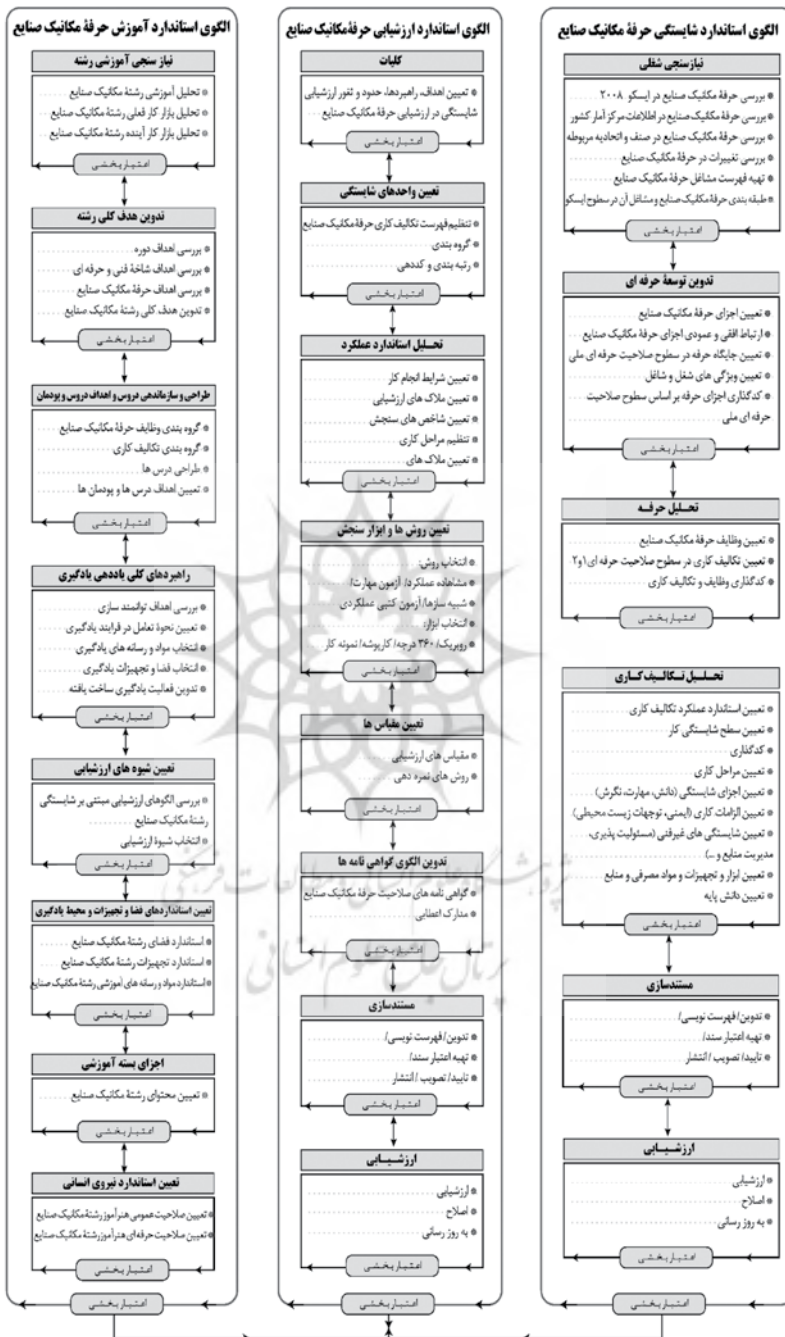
الگوی استاندارد شایستگی حرفهٔ مکانیک صنایع

نیازسنجی شغلی

• بررسی حرفهٔ مکانیک صنایع در ایسکو ۲۰۰۸
• بررسی حرفهٔ مکانیک صنایع در اطلاعات مرکز آمار کشور
• بررسی حرفهٔ مکانیک صنایع در صنف و اتحادیه مربوطه
• بررسی تغییرات در حرفهٔ مکانیک صنایع
• تهیه فهرست مشاغل حرفهٔ مکانیک صنایع
• طبقه بندی حرفهٔ مکانیک صنایع و مشاغل آن در سطوح ایسکو

اعتبار بخشی

تدوین توسعهٔ حرفه ای

• تعیین اجزای حرفهٔ مکانیک صنایع
• ارتباط افقی و عمودی اجزای حرفهٔ مکانیک صنایع
• تعیین جایگاه حرفه در سطوح صلاحیت حرفه ای ملی
• تعیین ویژگی های شغل و شاغل
• کدگذاری اجزای حرفه بر اساس سطوح صلاحیت حرفه ای ملی

اعتبار بخشی

تحلیل حرفه

• تعیین وظایف حرفهٔ مکانیک صنایع
• تعیین تکالیف کاری در سطوح صلاحیت حرفه ای ۱و۲
• کدگذاری وظایف و تکالیف کاری

اعتبار بخشی

تحلیل تکالیف کاری

• تعیین استاندارد عملکرد تکالیف کاری
• تعیین سطح شایستگی کار
• کدگذاری
• تعیین مراحل کاری
• تعیین اجزای شایستگی (دانش، مهارت، نگرش)
• تعیین الزامات کاری (ایمنی، توجهات زیست محیطی)
• تعیین شایستگی های غیرفنی (مسئولیت پذیری، مدیریت منابع و ...)
• تعیین ابزار و تجهیزات و مواد مصرفی و منابع
• تعیین دانش پایه

اعتبار بخشی

مستندسازی

• تدوین/ فهرست نویسی/
• تهیه اعتبار سند/
• تایید/ تصویب/ انتشار

اعتبار بخشی

ارزشیابی

• ارزشیابی
• اصلاح
• به روز رسانی

اعتبار بخشی

الگوی استاندارد ارزشیابی حرفهٔ مکانیک صنایع

کلیات

• تعیین اهداف، راهبردها، حدود و ثغور ارزشیابی شایستگی در ارزشیابی حرفهٔ مکانیک صنایع

اعتبار بخشی

تعیین واحدهای شایستگی

• تنظیم فهرست تکالیف کاری حرفهٔ مکانیک صنایع
• گروه بندی
• رتبه بندی و کددهی

اعتبار بخشی

تحلیل استاندارد عملکرد

• تعیین شرایط انجام کار
• تعیین ملاک های ارزشیابی
• تعیین شاخص های سنجش
• تنظیم مراحل کاری
• تعیین ملاک های

اعتبار بخشی

تعیین روش ها و ابزار سنجش

• انتخاب روش
• مشاهده عملکرد/ آزمون مهارت/
• شبیه سازها/ آزمون کتبی عملکردی
• انتخاب ابزار
• روبریک/ ۳۶۰ درجه/ کارپوشه/ نمونه کار

اعتبار بخشی

تعیین مقیاس ها

• مقیاس های ارزشیابی
• روش های نمره دهی

اعتبار بخشی

تدوین الگوی گواهی نامه ها

• گواهی نامه های صلاحیت حرفهٔ مکانیک صنایع
• مدارک اعطایی

اعتبار بخشی

مستندسازی

• تدوین/ فهرست نویسی/
• تهیه اعتبار سند/
• تایید/ تصویب/ انتشار

اعتبار بخشی

ارزشیابی

• ارزشیابی
• اصلاح
• به روز رسانی

اعتبار بخشی

الگوی استاندارد آموزش حرفهٔ مکانیک صنایع

نیاز سنجی آموزشی رشته

• تحلیل آموزشی رشتهٔ مکانیک صنایع
• تحلیل بازار کار فعلی رشتهٔ مکانیک صنایع
• تحلیل بازار کار آینده رشتهٔ مکانیک صنایع

اعتبار بخشی

تدوین هدف کلی رشته

• بررسی اهداف دوره
• بررسی اهداف شاخهٔ فنی و حرفه ای
• بررسی اهداف حرفهٔ مکانیک صنایع
• تدوین هدف کلی رشتهٔ مکانیک صنایع

اعتبار بخشی

طراحی و سازماندهی دروس و اهداف دروس و پودمان

• گروه بندی وظایف حرفهٔ مکانیک صنایع
• گروه بندی تکالیف کاری
• طراحی درس ها
• تعیین اهداف درس ها و پودمان ها

اعتبار بخشی

راهبردهای کلی یاددهی یادگیری

• بررسی اهداف توانمند سازی
• تعیین نحوهٔ تعامل در فرایند یادگیری
• انتخاب مواد و رسانه های یادگیری
• انتخاب فضا و تجهیزات یادگیری
• تدوین فعالیت یادگیری ساخت یافته

اعتبار بخشی

تعیین شیوه های ارزشیابی

• بررسی الگوهای ارزشیابی مبتنی بر شایستگی رشتهٔ مکانیک صنایع
• انتخاب شیوهٔ ارزشیابی

اعتبار بخشی

تعیین استانداردهای فضا و تجهیزات و محیط یادگیری

• استاندارد فضای رشتهٔ مکانیک صنایع
• استاندارد تجهیزات رشتهٔ مکانیک صنایع
• استاندارد مواد و رسانه های آموزشی رشتهٔ مکانیک صنایع

اعتبار بخشی

اجزای بسته آموزشی

• تعیین محتوای رشتهٔ مکانیک صنایع

اعتبار بخشی

تعیین استاندارد نیروی انسانی

• تعیین صلاحیت عمومی هنرآموز رشتهٔ مکانیک صنایع
• تعیین صلاحیت حرفه ای هنرآموز رشتهٔ مکانیک صنایع

اعتبار بخشی

اعتبار بخشی

پژوهشگاه علوم انسانی و مطالعات فرهنگی
پرتال جامع علوم انسانی